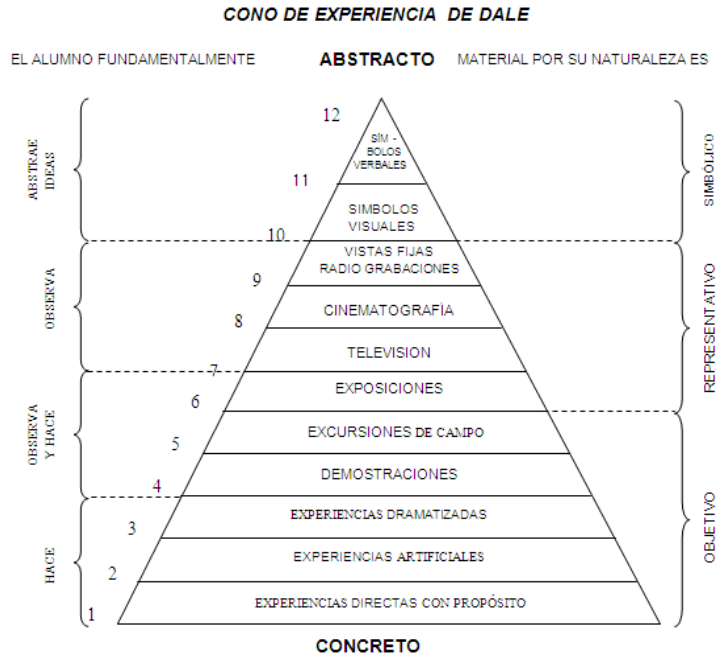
CONO DE EXPERIENCIA DE DALE

EL ALUMNO FUNDAMENTALMENTE

ABSTRACTO

MATERIAL POR SU NATURALEZA ES

ABSTRAE IDEAS

OBSERVA

OBSERVA Y HACE

HACE

12
SÍM - BOLOS VERBALES

11
SIMBOLOS VISUALES

10
VISTAS FIJAS RADIO GRABACIONES

9
CINEMATOGRAFÍA

8
TELEVISION

7
EXPOSICIONES

6
EXCURSIONES DE CAMPO

5
DEMOSTRACIONES

4
EXPERIENCIAS DRAMATIZADAS

3
EXPERIENCIAS ARTIFICIALES

2
EXPERIENCIAS DIRECTAS CON PROPÓSITO

1

SIMBOLICO

REPRESENTATIVO

OBJETIVO

CONCRETO